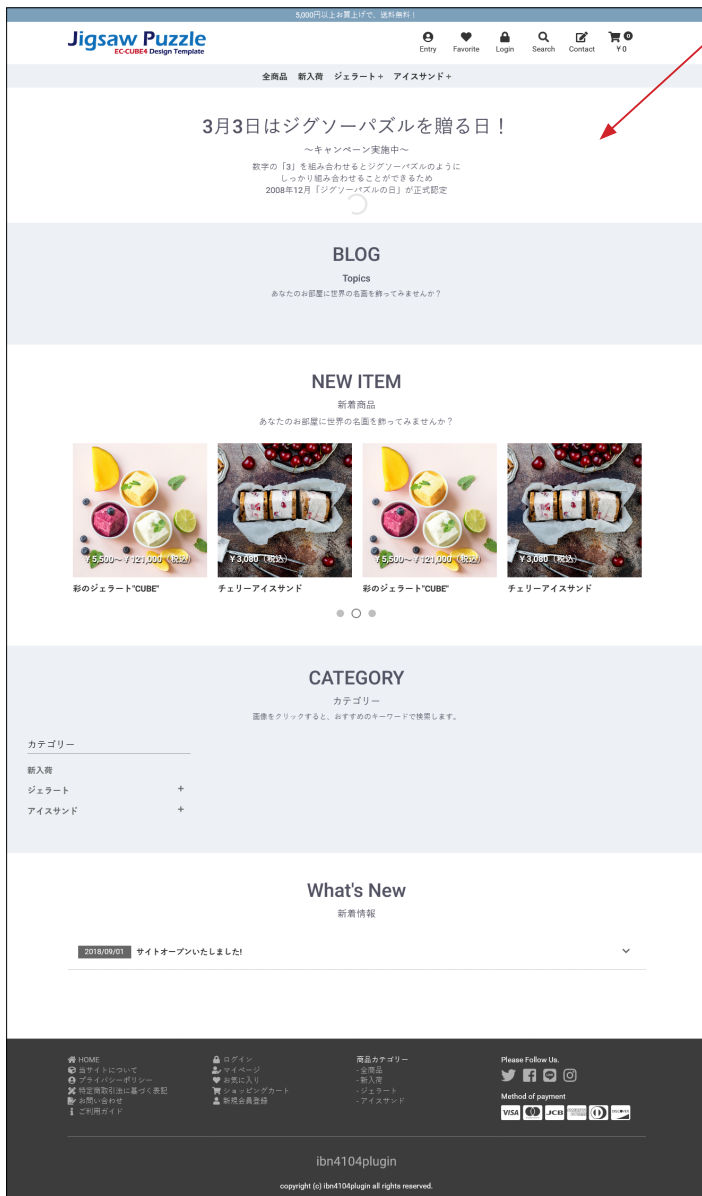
5,000円以上お買上げで、送料無料！

Jigsaw Puzzle
EC-CUBE4 Design Template

Entry Favorite Login Search Contact 0 ￥0

全商品 新入荷 ジェラート＋ アイスサンド＋

3月3日はジグソーパズルを贈る日！
〜キャンペーン実施中〜
数字の「3」を組み合わせるとジグソーパズルのように
しっかり組み合わせることができるため
2008年12月「ジグソーパズルの日」が正式認定

BLOG
Topics
あなたのお部屋に世界の名画を飾ってみませんか？

NEW ITEM
新着商品
あなたのお部屋に世界の名画を飾ってみませんか？

￥5,500～￥121,000（税込）
彩のジェラート"CUBE"

￥3,080（税込）
チェリーアイスサンド

￥5,500～￥121,000（税込）
彩のジェラート"CUBE"

￥3,080（税込）
チェリーアイスサンド

CATEGORY
カテゴリー
画像をクリックすると、おすすめのキーワードで検索します。

カテゴリー
新入荷
ジェラート ＋
アイスサンド ＋

What's New
新着情報

2018/09/01 サイトオープンいたしました!

HOME
当サイトについて
プライバシーポリシー
特定商取引法に基づく表記
お問い合わせ
ご利用ガイド

ログイン
マイページ
お気に入り
ショッピングカート
新規会員登録

商品カテゴリー
- 全商品
- 新入荷
- ジェラート
- アイスサンド

Please Follow Us.

Method of payment
VISA JCB

ibn4104plugin

copyright (c) ibn4104plugin all rights reserved.